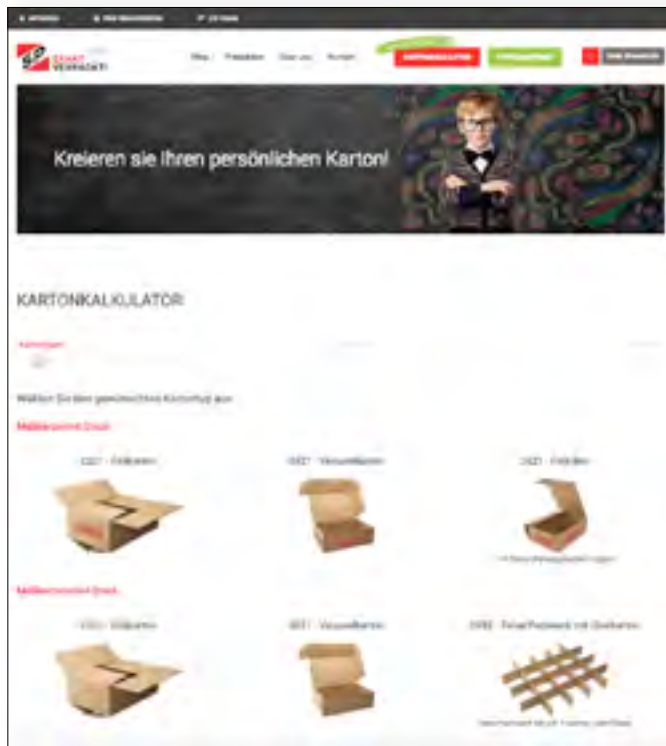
SMART VERPACKT!

Blog  Produkte  Über uns  Kontakt

Kreieren sie Ihren persönlichen Karton!

KARTONKALKULATOR

Wählen Sie den gewünschten Kartontyp aus:

0201 · Faltkarton

0427 · Versandkarton

0421 · Faltkarton

0201 · Faltkarton

0427 · Versandkarton

0933 · Einsatzgefach mit Querkarton